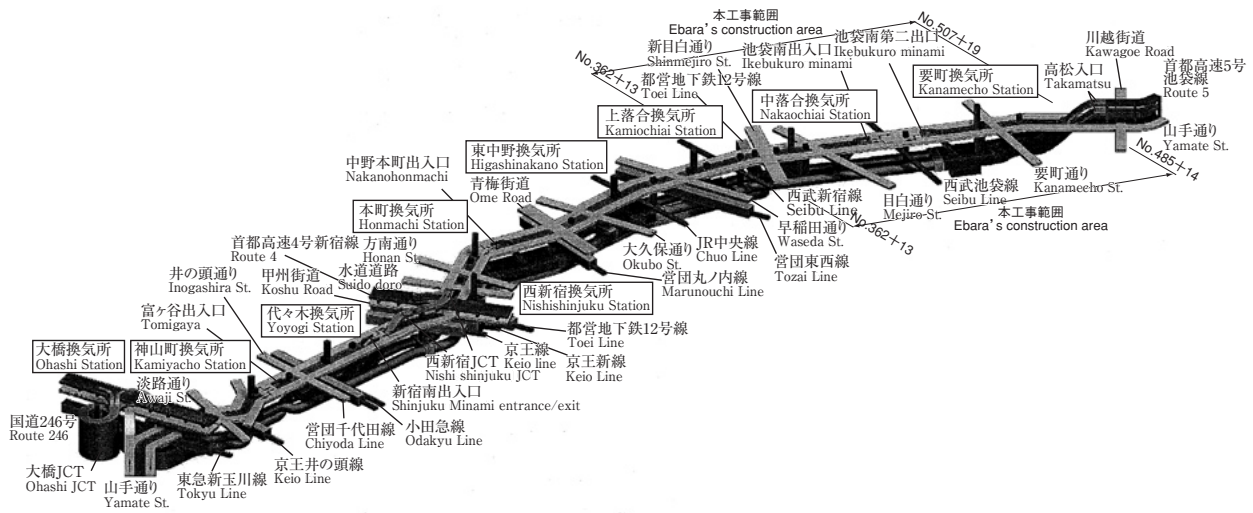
本工事範囲
Ebara's construction area
No.507+19
池袋南第二出口
Ikebukuro minami
新目白通り
Shinmejiro St.
池袋南出入口
Ikebukuro minami
No.362+13
都営地下鉄12号線
Toei Line
川越街道
Kawagoe Road
首都高速5号池袋線
Route 5
要町換気所
Kanamecho Station
高松入口
Takamatsu
中落合換気所
Nakaochiai Station
上落合換気所
Kamiochiai Station
山手通り
Yamate St.
No.485+14
東中野換気所
Higashinakano Station
中野本町出入口
Nakanohonmachi
青梅街道
Ome Road
西武新宿線
Seibu Line
目白通り
Mejiro St.
西武池袋線
Seibu Line
要町通り
Kanamecho St.
本工事範囲
Ebara's construction area
No.362+13
本町換気所
Honmachi Station
早稲田通り
Waseda St.
首都高速4号新宿線
Route 4
方南通り
Honan St.
大久保通り
Okubo St.
JR中央線
Chuo Line
営団東西線
Tozai Line
甲州街道
Koshu Road
水道道路
Suido doro
井の頭通り
Inogashira St.
営団丸ノ内線
Marunouchi Line
西新宿換気所
Nishishinjuku Station
富ヶ谷出入口
Tomigaya
代々木換気所
Yoyogi Station
都営地下鉄12号線
Toei Line
京王線
Keio line
大橋換気所
Ohashi Station
神山町換気所
Kamiyacho Station
西新宿JCT
Nishi shinjuku JCT
京王新線
Keio Line
淡路通り
Awaji St.
新宿南出入口
Shinjuku Minami entrance/exit
国道246号
Route 246
営団千代田線
Chiyoda Line
小田急線
Odakyu Line
大橋JCT
Ohashi JCT
山手通り
Yamate St.
東急新玉川線
Tokyu Line
京王井の頭線
Keio Line